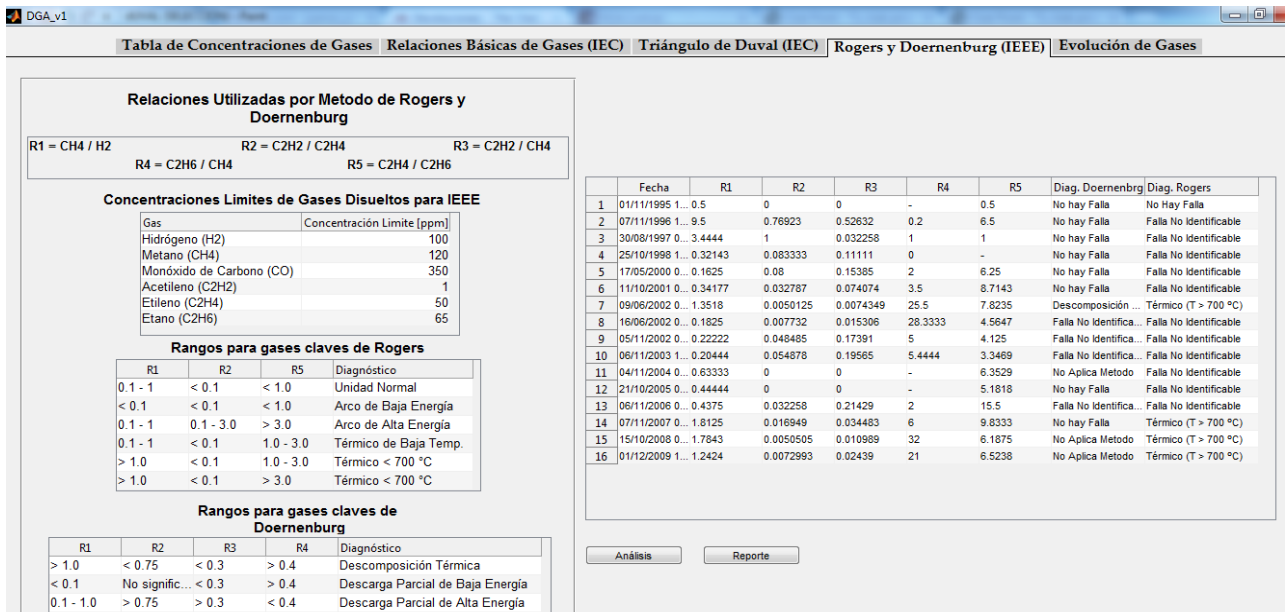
DGA_v1

Tabla de Concentraciones de Gases | Relaciones Básicas de Gases (IEC) | Triángulo de Duval (IEC) | Rogers y Doernenburg (IEEE) | Evolución de Gases

Relaciones Utilizadas por Metodo de Rogers y Doernenburg

R1 = CH4 / H2    R2 = C2H2 / C2H4    R3 = C2H2 / CH4
R4 = C2H6 / CH4    R5 = C2H4 / C2H6

Concentraciones Limites de Gases Disueltos para IEEE

| Gas | Concentración Limite [ppm] |
|---|---|
| Hidrógeno (H2) | 100 |
| Metano (CH4) | 120 |
| Monóxido de Carbono (CO) | 350 |
| Acetileno (C2H2) | 1 |
| Etileno (C2H4) | 50 |
| Etano (C2H6) | 65 |

Rangos para gases claves de Rogers

| R1 | R2 | R5 | Diagnóstico |
|---|---|---|---|
| 0.1 - 1 | < 0.1 | < 1.0 | Unidad Normal |
| < 0.1 | < 0.1 | < 1.0 | Arco de Baja Energía |
| 0.1 - 1 | 0.1 - 3.0 | > 3.0 | Arco de Alta Energía |
| 0.1 - 1 | < 0.1 | 1.0 - 3.0 | Térmico de Baja Temp. |
| > 1.0 | < 0.1 | 1.0 - 3.0 | Térmico < 700 °C |
| > 1.0 | < 0.1 | > 3.0 | Térmico < 700 °C |

Rangos para gases claves de Doernenburg

| R1 | R2 | R3 | R4 | Diagnóstico |
|---|---|---|---|---|
| > 1.0 | < 0.75 | < 0.3 | > 0.4 | Descomposición Térmica |
| < 0.1 | No signific... | < 0.3 | > 0.4 | Descarga Parcial de Baja Energía |
| 0.1 - 1.0 | > 0.75 | > 0.3 | < 0.4 | Descarga Parcial de Alta Energía |

| | Fecha | R1 | R2 | R3 | R4 | R5 | Diag. Doernenbrg | Diag. Rogers |
|---|---|---|---|---|---|---|---|---|
| 1 | 01/11/1995 1... | 0.5 | 0 | 0 | - | 0.5 | No hay Falla | No Hay Falla |
| 2 | 07/11/1996 1... | 9.5 | 0.76923 | 0.52632 | 0.2 | 6.5 | No hay Falla | Falla No Identificable |
| 3 | 30/08/1997 0... | 3.4444 | 1 | 0.032258 | 1 | 1 | No hay Falla | Falla No Identificable |
| 4 | 25/10/1998 1... | 0.32143 | 0.083333 | 0.11111 | 0 | - | No hay Falla | Falla No Identificable |
| 5 | 17/05/2000 0... | 0.1625 | 0.08 | 0.15385 | 2 | 6.25 | No hay Falla | Falla No Identificable |
| 6 | 11/10/2001 0... | 0.34177 | 0.032787 | 0.074074 | 3.5 | 8.7143 | No hay Falla | Falla No Identificable |
| 7 | 09/06/2002 1... | 1.3518 | 0.0050125 | 0.0074349 | 25.5 | 7.8235 | Descomposición ... | Térmico (T > 700 °C) |
| 8 | 16/06/2002 0... | 0.1825 | 0.007732 | 0.015306 | 28.3333 | 4.5647 | Falla No Identifica... | Falla No Identificable |
| 9 | 05/11/2002 0... | 0.22222 | 0.048485 | 0.17391 | 5 | 4.125 | Falla No Identifica... | Falla No Identificable |
| 10 | 06/11/2003 1... | 0.20444 | 0.054878 | 0.19565 | 5.4444 | 3.3469 | Falla No Identifica... | Falla No Identificable |
| 11 | 04/11/2004 0... | 0.63333 | 0 | 0 | - | 6.3529 | No Aplica Metodo | Falla No Identificable |
| 12 | 21/10/2005 0... | 0.44444 | 0 | 0 | - | 5.1818 | No hay Falla | Falla No Identificable |
| 13 | 06/11/2006 0... | 0.4375 | 0.032258 | 0.21429 | 2 | 15.5 | Falla No Identifica... | Falla No Identificable |
| 14 | 07/11/2007 0... | 1.8125 | 0.016949 | 0.034483 | 6 | 9.8333 | No hay Falla | Térmico (T > 700 °C) |
| 15 | 15/10/2008 0... | 1.7843 | 0.0050505 | 0.010989 | 32 | 6.1875 | No Aplica Metodo | Térmico (T > 700 °C) |
| 16 | 01/12/2009 1... | 1.2424 | 0.0072993 | 0.02439 | 21 | 6.5238 | No Aplica Metodo | Térmico (T > 700 °C) |

Análisis    Reporte